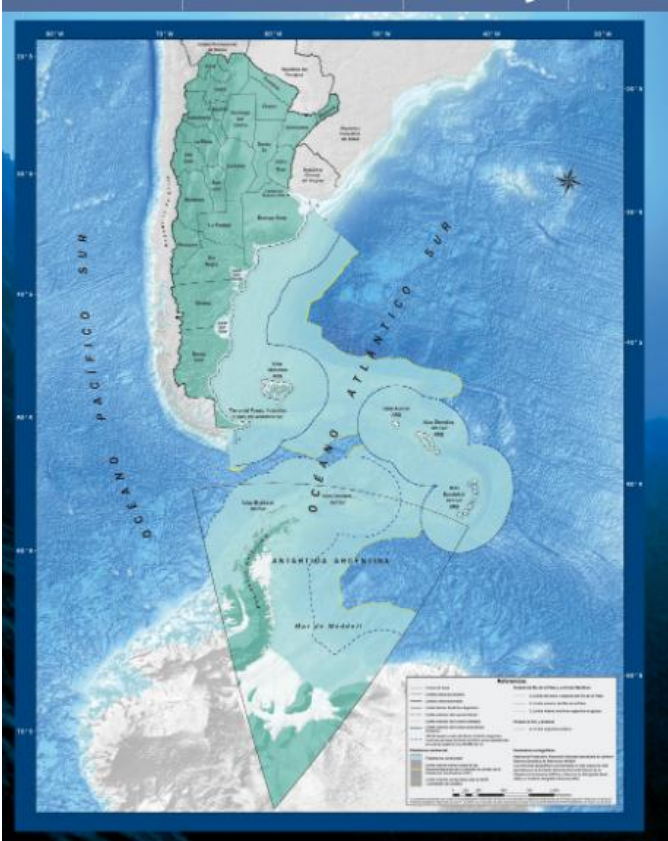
80° W
70° W
60° W
50° W
40° W
30° W

OCEANO PACIFICO SUR

OCEANO ATLANTICO SUR

ANTARTIDA ARGENTINA

Mar de Weddell

Buenos Aires

La Pampa

Río Negro

Chubut

Santa Cruz

Islas Malvinas

Islas Georgias del Sur

Islas Sandwich del Sur

Islas Orcadas del Sur

Islas Shetland del Sur

Tierra del Fuego, Antártida e Islas del Atlántico Sur

Referencias

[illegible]